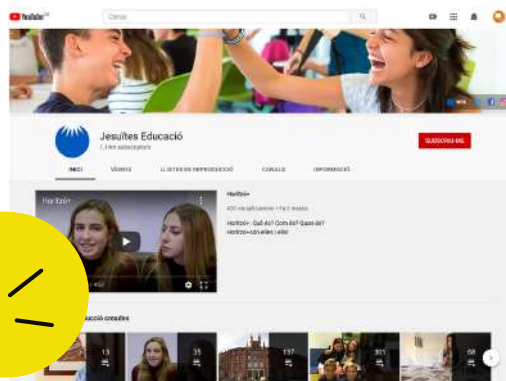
YouTube ES

Cerca

Jesuïtes Educació

1,1 km subscriptors

SUBSCRIU-ME

INICI

VÍDEOS

LLISTES DE REPRODUCCIÓ

CANALS

INFORMACIÓ

Horitzó+

Horitzó+

400 visualitzacions • fa 2 mesos

Horitzó+: Què és? Com és? Quan és?
Horitzó+ amb ells i elles!

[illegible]ucció creades

13

35

137

301

68